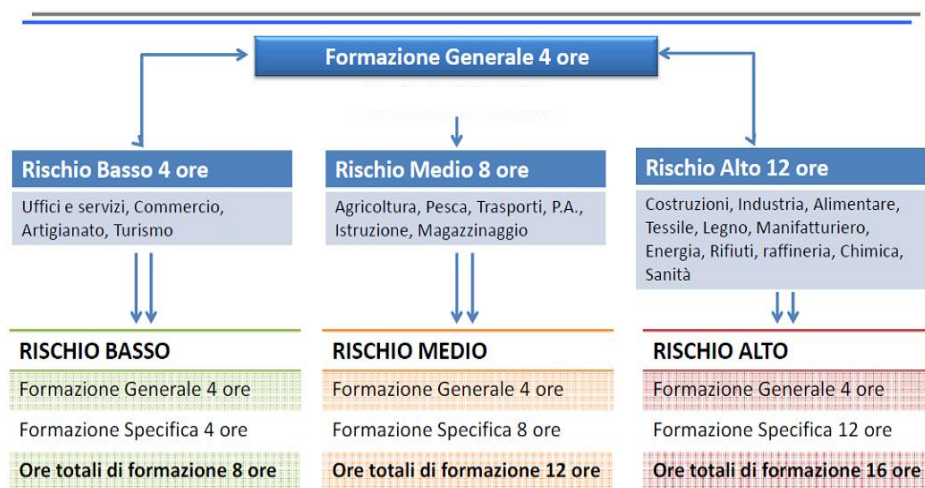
Formazione Generale 4 ore

Rischio Basso 4 ore

Uffici e servizi, Commercio, Artigianato, Turismo

Rischio Medio 8 ore

Agricoltura, Pesca, Trasporti, P.A., Istruzione, Magazzinaggio

Rischio Alto 12 ore

Costruzioni, Industria, Alimentare, Tessile, Legno, Manifatturiero, Energia, Rifiuti, raffineria, Chimica, Sanità

RISCHIO BASSO

Formazione Generale 4 ore

Formazione Specifica 4 ore

Ore totali di formazione 8 ore

RISCHIO MEDIO

Formazione Generale 4 ore

Formazione Specifica 8 ore

Ore totali di formazione 12 ore

RISCHIO ALTO

Formazione Generale 4 ore

Formazione Specifica 12 ore

Ore totali di formazione 16 ore